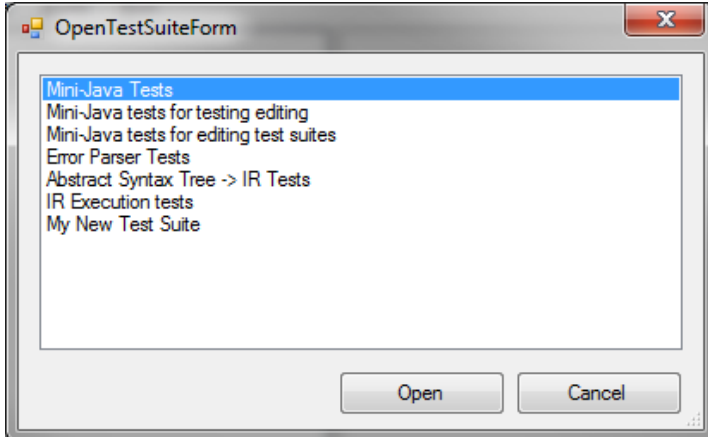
OpenTestSuiteForm

Mini-Java Tests
Mini-Java tests for testing editing
Mini-Java tests for editing test suites
Error Parser Tests
Abstract Syntax Tree -> IR Tests
IR Execution tests
My New Test Suite

Open
Cancel